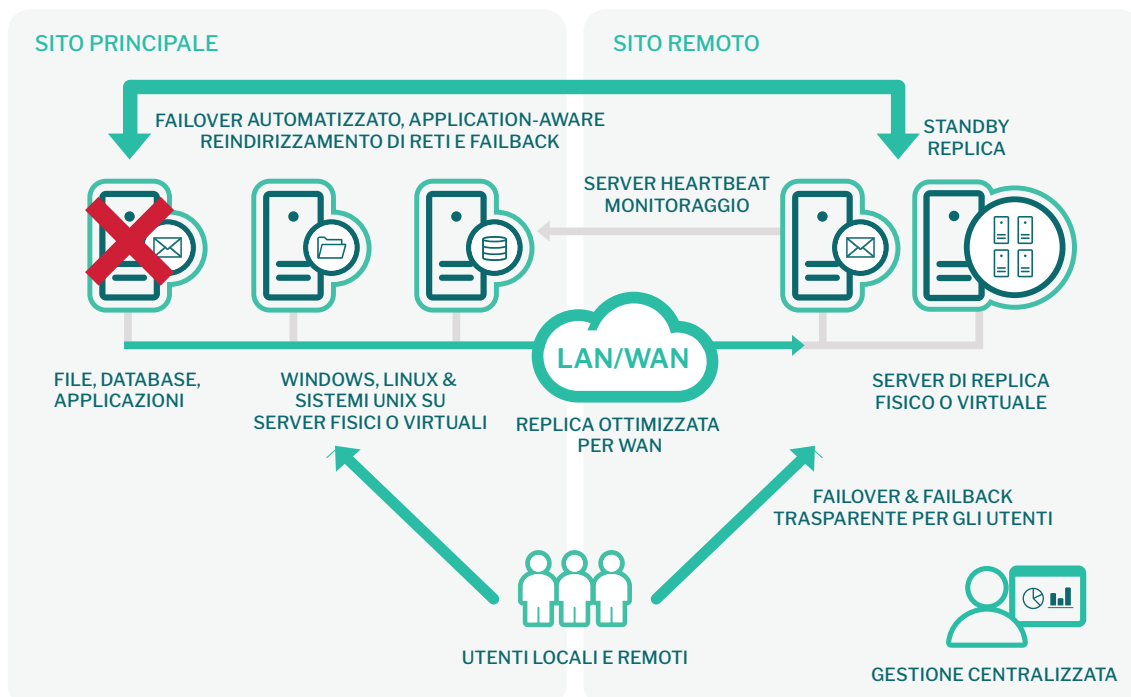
SITO PRINCIPALE

SITO REMOTO

FAILOVER AUTOMATIZZATO, APPLICATION-AWARE REINDIRIZZAMENTO DI RETI E FAILBACK

STANDBY REPLICA

SERVER HEARTBEAT MONITORAGGIO

LAN/WAN

FILE, DATABASE, APPLICAZIONI

WINDOWS, LINUX & SISTEMI UNIX SU SERVER FISICI O VIRTUALI

REPLICA OTTIMIZZATA PER WAN

SERVER DI REPLICA FISICO O VIRTUALE

FAILOVER & FAILBACK TRASPARENTE PER GLI UTENTI

UTENTI LOCALI E REMOTI

GESTIONE CENTRALIZZATA